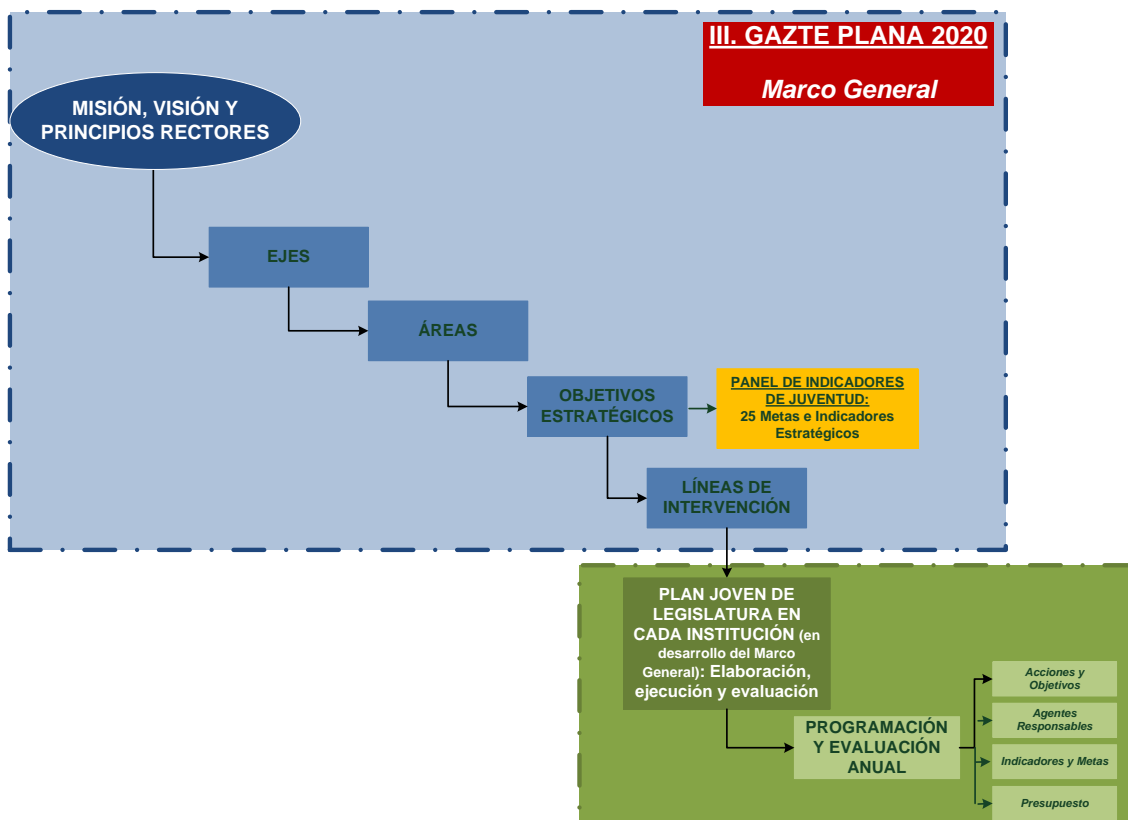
III. GAZTE PLANA 2020

Marco General

MISIÓN, VISIÓN Y PRINCIPIOS RECTORES

EJES

ÁREAS

OBJETIVOS ESTRATÉGICOS

PANEL DE INDICADORES DE JUVENTUD:
25 Metas e Indicadores Estratégicos

LÍNEAS DE INTERVENCIÓN

PLAN JOVEN DE LEGISLATURA EN CADA INSTITUCIÓN (en desarrollo del Marco General): Elaboración, ejecución y evaluación

PROGRAMACIÓN Y EVALUACIÓN ANUAL

Acciones y Objetivos

Agentes Responsables

Indicadores y Metas

Presupuesto